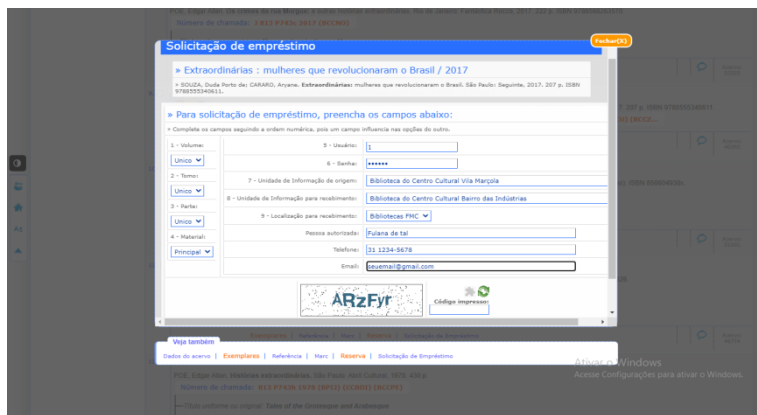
Solicitação de empréstimo

Fechar(X)

» Extraordinárias : mulheres que revolucionaram o Brasil / 2017

» SOUZA, Duda Porto de; CARARO, Aryane. **Extraordinárias**: mulheres que revolucionaram o Brasil. São Paulo: Seguinte, 2017. 207 p. ISBN 9788555340611.

» Para solicitação de empréstimo, preencha os campos abaixo:

» Complete os campos seguindo a ordem numérica, pois um campo influencia nas opções do outro.

| | | |
|---|---|---|
| 1 - Volume: Unico | 5 - Usuário: | 1 |
| | 6 - Senha: | •••••• |
| 2 - Tomo: Unico | 7 - Unidade de Informação de origem: | Biblioteca do Centro Cultural Vila Marçola |
| 3 - Parte: Unico | 8 - Unidade de Informação para recebimento: | Biblioteca do Centro Cultural Bairro das Indústrias |
| | 9 - Localização para recebimento: | Bibliotecas PMC |
| 4 - Material: Principal | Pessoa autorizada: | Fulana de tal |
| | Telefone: | 31 1234-5678 |
| | Email: | seuemail@gmail.com |

ARzFyr

Código impresso:

Veja também

Dados do acervo | Exemplares | Referência | Marc | Reserva | Solicitação de Empréstimo

Ativar o Windows
Acesse Configurações para ativar o Windows.

POS, Edgar Allan. Histórias extraordinárias. São Paulo: Abril Cultural, 1978. 434 p.

Número de chamada: 813 P743h 1978 [SP13] [CCBI02] [BCCPC]

Título uniforme no original: Tales of the Grotesque and Arabesque